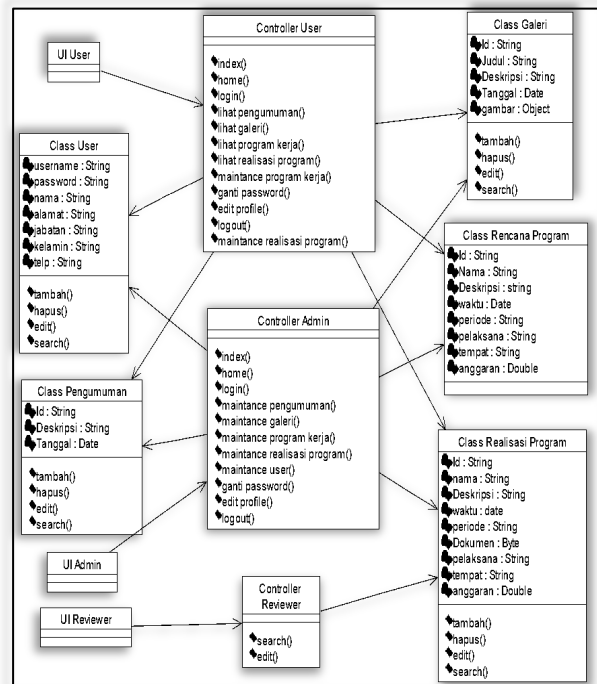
UI User

Controller User

index()
home()
login()
lihat pengumuman()
lihat galeri()
lihat program kerja()
lihat realisasi program()
maintance program kerja()
ganti password()
edit profile()
logout()
maintance realisasi program()

Class Galeri

Id : String
Judul : String
Deskripsi : String
Tanggal : Date
gambar : Object

tambah()
hapus()
edit()
search()

Class User

username : String
password : String
nama : String
alamat : String
jabatan : String
kelamin : String
telp : String

tambah()
hapus()
edit()
search()

Class Rencana Program

Id : String
Nama : String
Deskripsi : string
waktu : Date
periode : String
pelaksana : String
tempat : String
anggaran : Double

Controller Admin

index()
home()
login()
maintance pengumuman()
maintance galeri()
maintance program kerja()
maintance realisasi program()
maintance user()
ganti password()
edit profile()
logout()

Class Pengumuman

Id : String
Deskripsi : String
Tanggal : Date

tambah()
hapus()
edit()
search()

Class Realisasi Program

Id : String
nama : String
Deskripsi : String
waktu : date
periode : String
Dokumen : Byte
pelaksana : String
tempat : String
anggaran : Double

tambah()
hapus()
edit()
search()

UI Admin

UI Reviewer

Controller Reviewer

search()
edit()